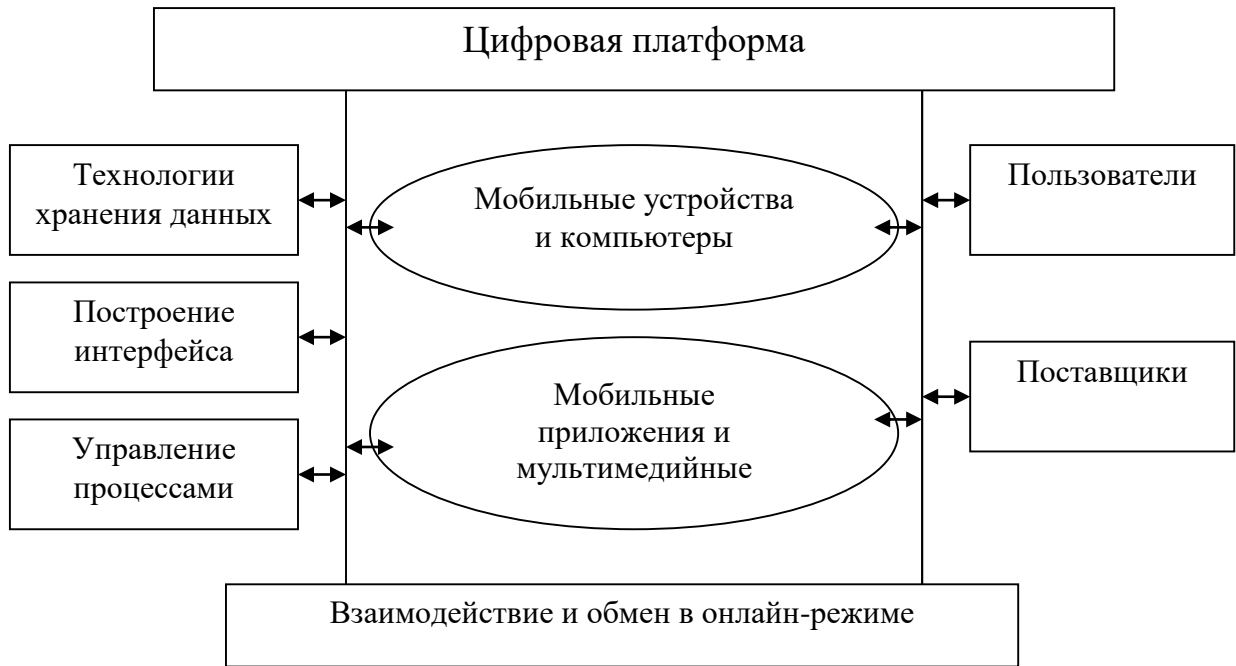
Цифровая платформа

Технологии хранения данных

Построение интерфейса

Управление процессами

Мобильные устройства и компьютеры

Мобильные приложения и мультимедийные

Пользователи

Поставщики

Взаимодействие и обмен в онлайн-режиме